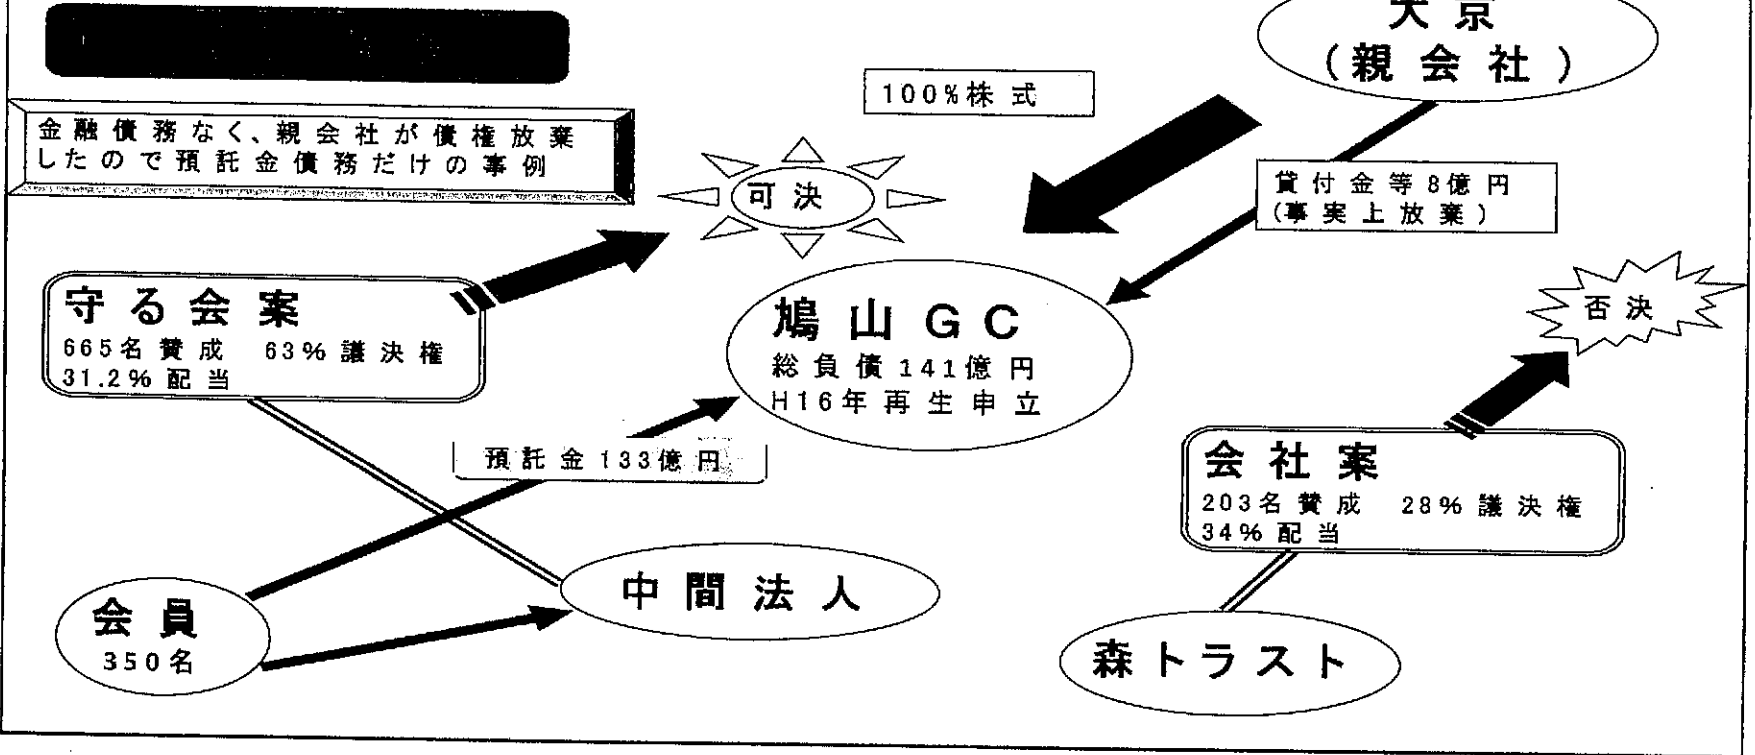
大京
(親会社)

100%株式

金融債務なく、親会社が債権放棄したので預託金債務だけの事例

可決

貸付金等8億円
(事実上放棄)

守る会案
665名賛成　63%議決権
31.2%配当

鳩山GC
総負債141億円
H16年再生申立

否決

預託金133億円

会社案
203名賛成　28%議決権
34%配当

中間法人

会員
350名

森トラスト